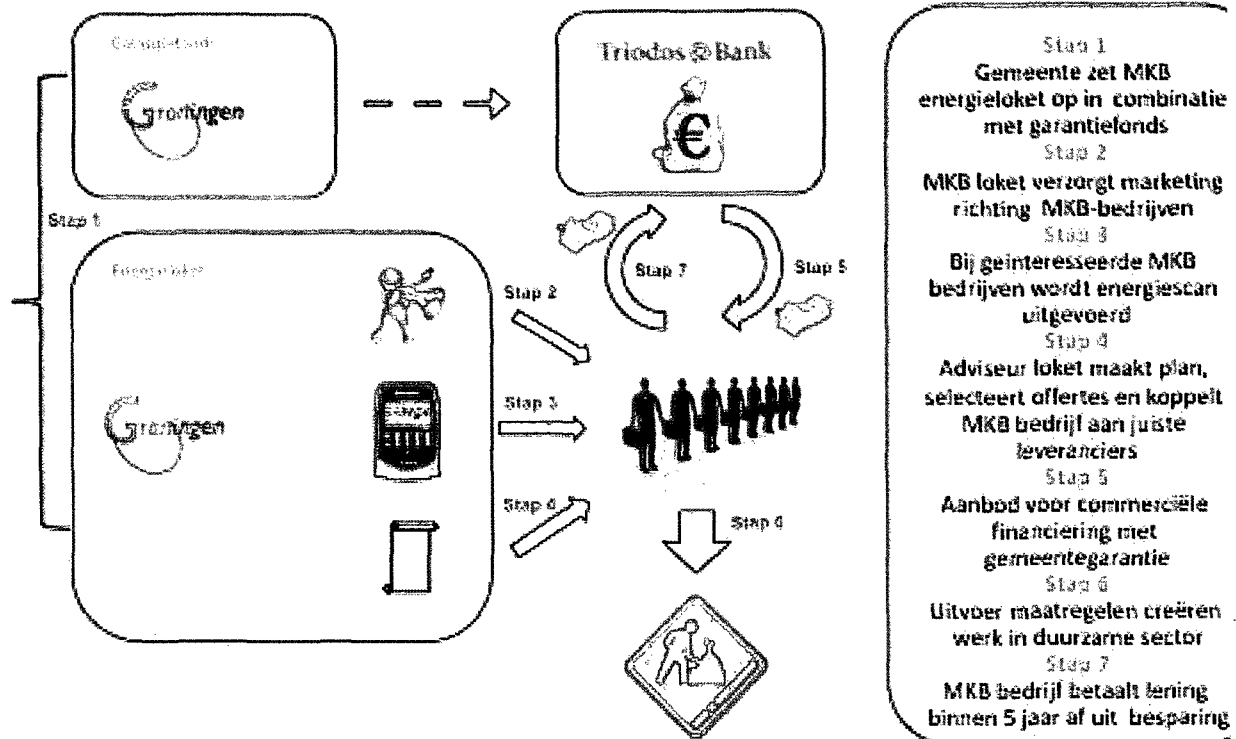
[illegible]

Groningen

Triodos Bank

€

Stap 1

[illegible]

Groningen

Stap 2

Stap 3

Stap 4

Stap 7

Stap 5

Stap 6

Stap 1
Gemeente zet MKB energieloket op in combinatie met garantiefonds
Stap 2
MKB loket verzorgt marketing richting MKB-bedrijven
Stap 3
Bij geinteresseerde MKB bedrijven wordt energiescan uitgevoerd
Stap 4
Adviseur loket maakt plan, selecteert offertes en koppelt MKB bedrijf aan juiste leveranciers
Stap 5
Aanbod voor commerciële financiering met gemeentegarantie
Stap 6
Uitvoer maatregelen creëren werk in duurzame sector
Stap 7
MKB bedrijf betaalt lening binnen 5 jaar af uit besparing